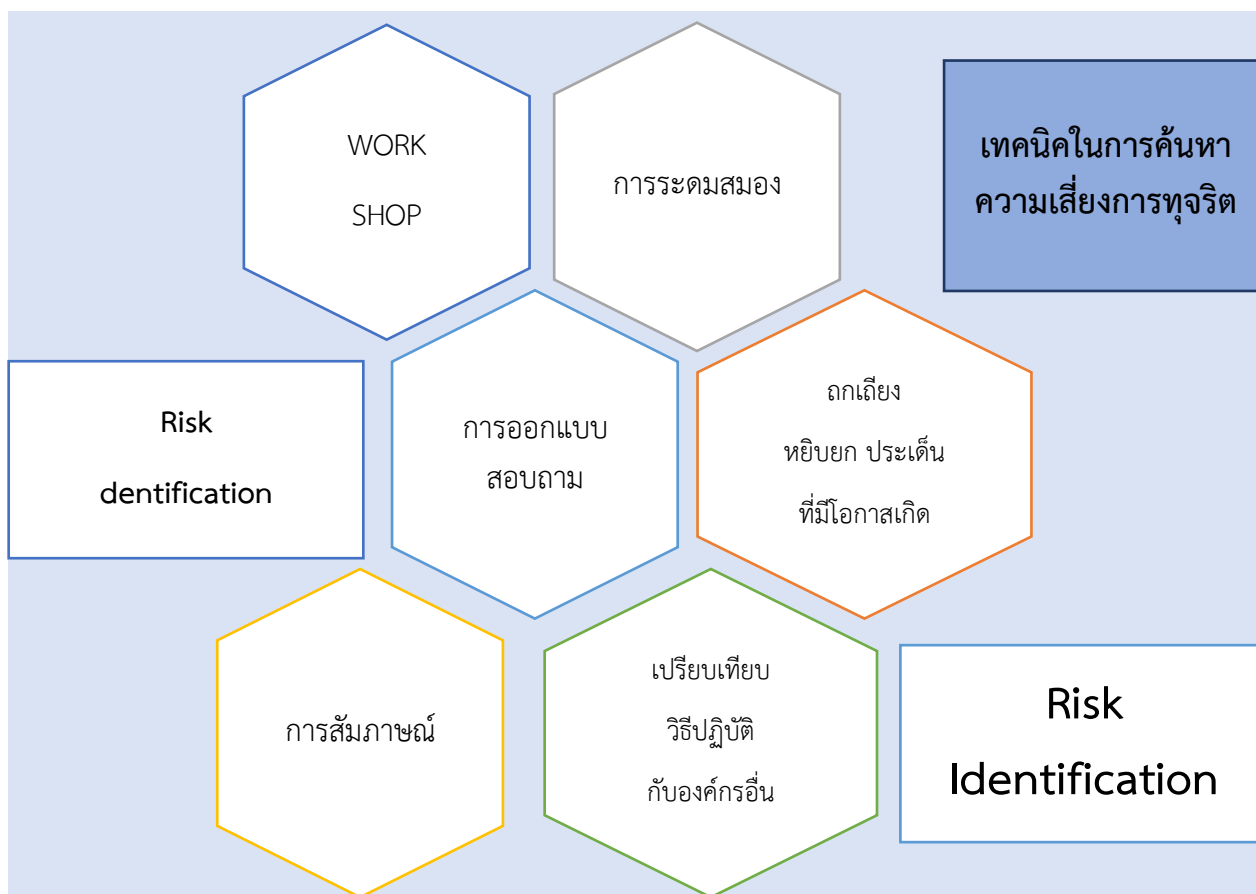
WORK SHOP

การระดมสมอง

เทคนิคในการค้นหาความเสี่ยงการทุจริต

Risk dentification

การออกแบบสอบถาม

ถกเถียง หยิบยก ประเด็น ที่มีโอกาสเกิด

การสัมภาษณ์

เปรียบเทียบ วิธีปฏิบัติ กับองค์กรอื่น

Risk Identification